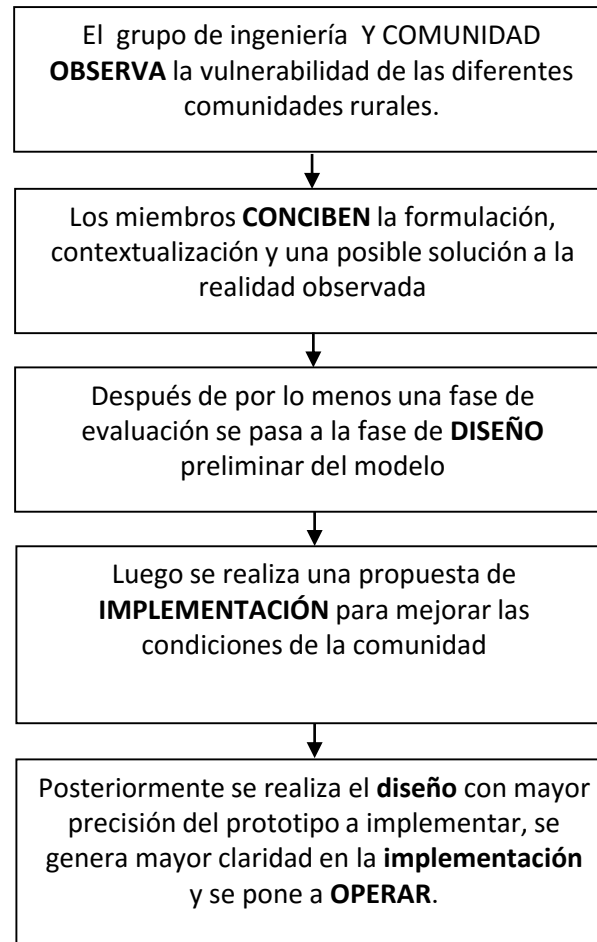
El grupo de ingeniería Y COMUNIDAD OBSERVA la vulnerabilidad de las diferentes comunidades rurales.

Los miembros CONCIBEN la formulación, contextualización y una posible solución a la realidad observada

Después de por lo menos una fase de evaluación se pasa a la fase de DISEÑO preliminar del modelo

Luego se realiza una propuesta de IMPLEMENTACIÓN para mejorar las condiciones de la comunidad

Posteriormente se realiza el diseño con mayor precisión del prototipo a implementar, se genera mayor claridad en la implementación y se pone a OPERAR.